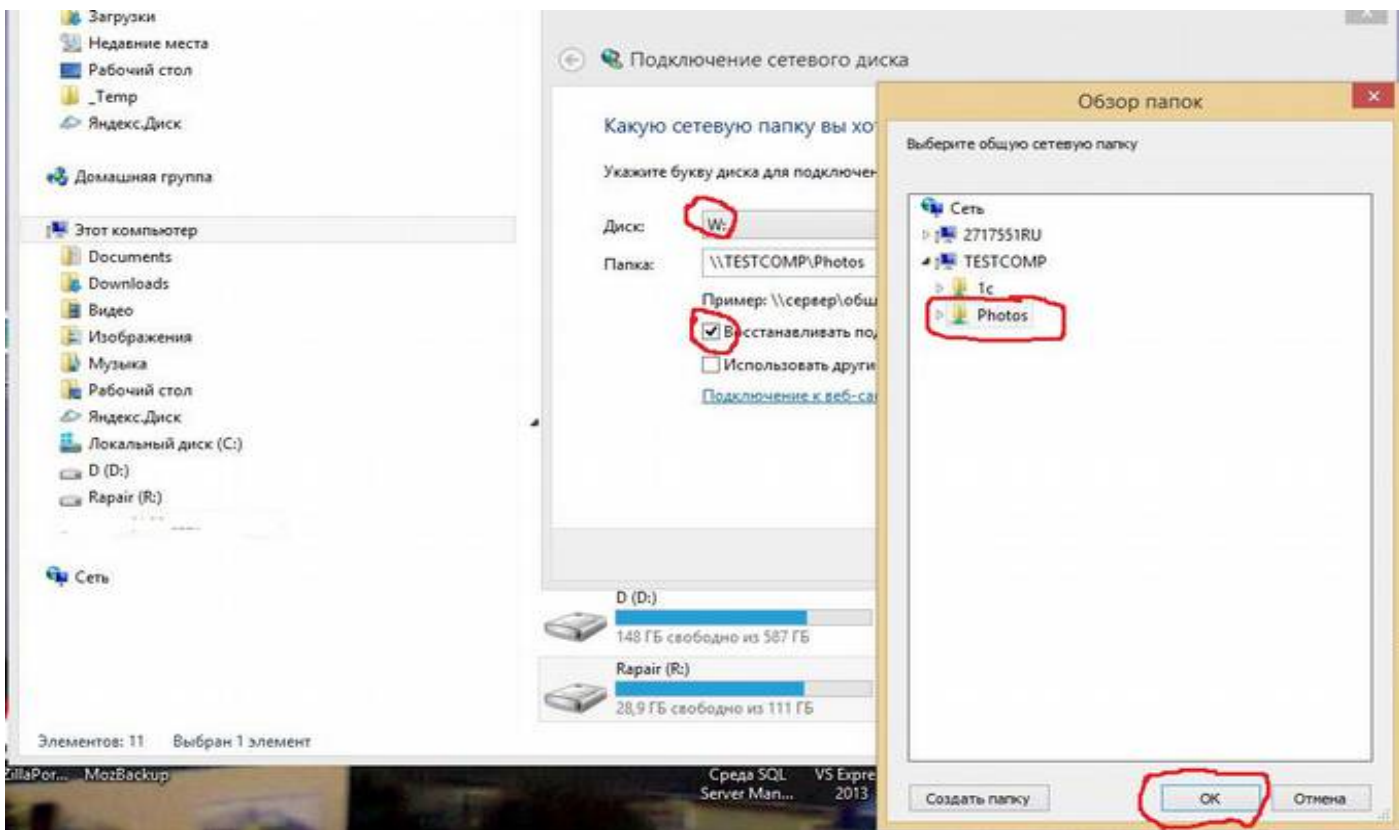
Загрузки
Недавние места
Рабочий стол
_Temp
Яндекс.Диск

Домашняя группа

Этот компьютер
Documents
Downloads
Видео
Изображения
Музыка
Рабочий стол
Яндекс.Диск
Локальный диск (C:)
D (D:)
Rapair (R:)

Сеть

Элементов: 11 Выбран 1 элемент

Подключение сетевого диска

Какую сетевую папку вы хот

Укажите букву диска для подключен

Диск: W:
Папка: \\TESTCOMP\Photos

Пример: \\сервер\общ
Восстанавливать под
Использовать други
Подключение к веб-са

D (D:)
148 ГБ свободно из 587 ГБ
Rapair (R:)
28,9 ГБ свободно из 111 ГБ

Обзор папок

Выберите общую сетевую папку

Сеть
2717551RU
TESTCOMP
1c
Photos

Создать папку
OK
Отмена

ZillaPor... MozBackup
Среда SQL Server Man...
VS Expre 2013